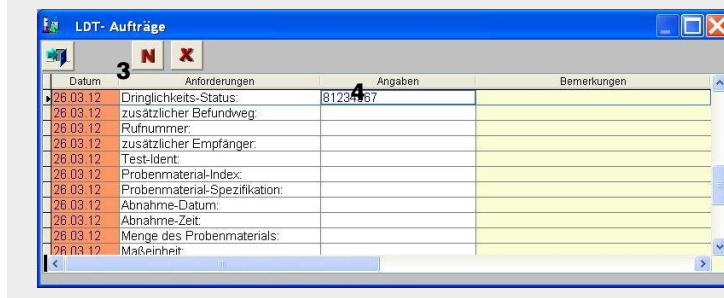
LDT- Aufträge

N X

3

4

| Datum | Anforderungen | Angaben | Bemerkungen |
|---|---|---|---|
| 26.03.12 | Dringlichkeits-Status: | 81234567 | |
| 26.03.12 | zusätzlicher Befundweg: | | |
| 26.03.12 | Rufnummer: | | |
| 26.03.12 | zusätzlicher Empfänger: | | |
| 26.03.12 | Test-Ident: | | |
| 26.03.12 | Probenmaterial-Index: | | |
| 26.03.12 | Probenmaterial-Spezifikation: | | |
| 26.03.12 | Abnahme-Datum: | | |
| 26.03.12 | Abnahme-Zeit: | | |
| 26.03.12 | Menge des Probenmaterials: | | |
| 26.03.12 | Maßeinheit: | | |